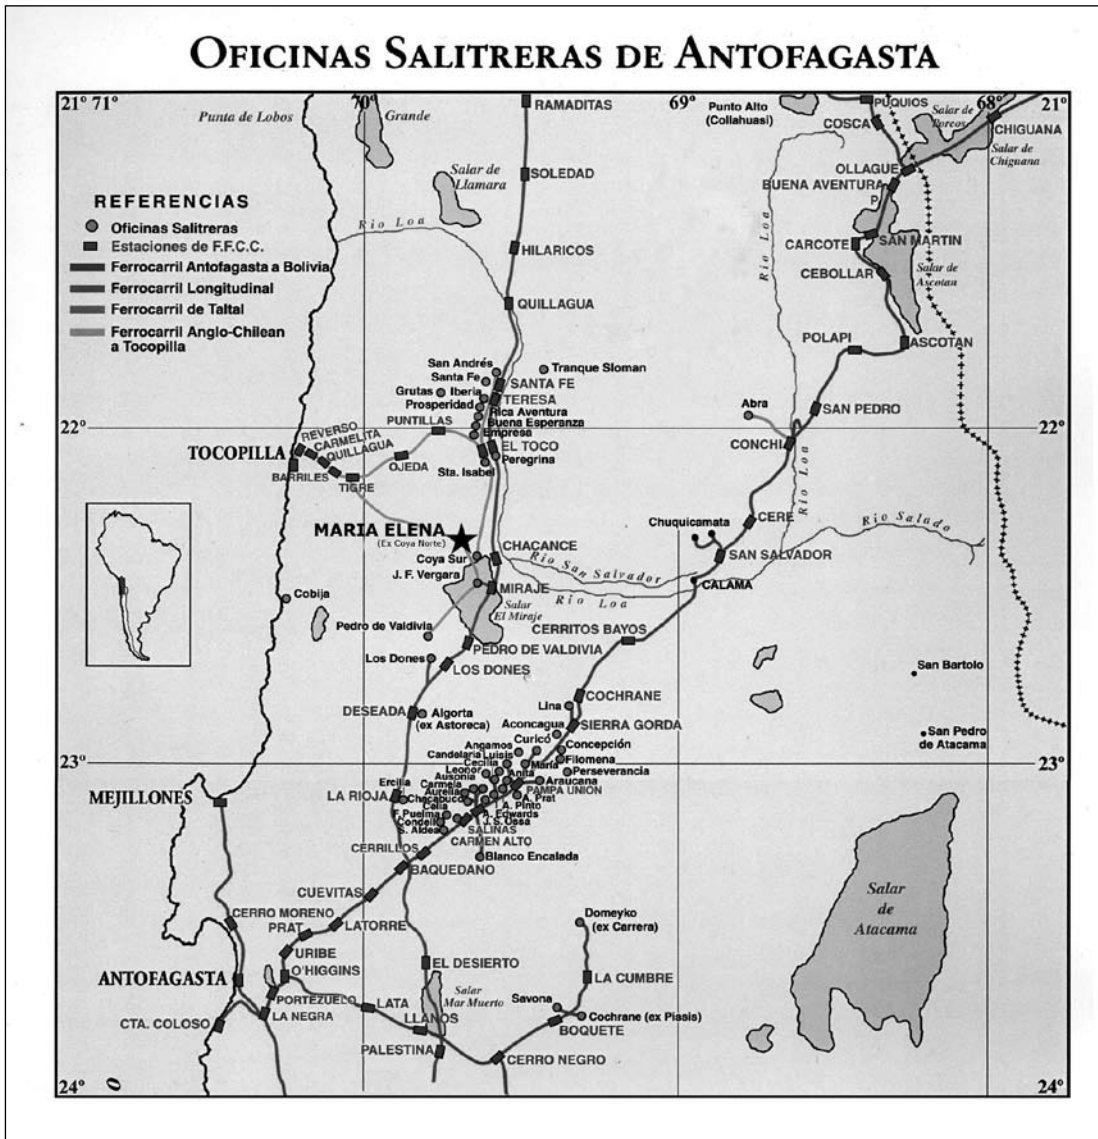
OFICINAS SALITRERAS DE ANTOFAGASTA

21° 71°
70°
69°
68°
21°

Punta de Lobos
Grande
RAMADITAS
Punto Alto (Collahuasi)
PUQUIOS
Salar de Porcos
COSCA
CHIGUANA
Salar de Chiguana
Salar de Llamara
SOLEDAD
OLLAGUE
BUENA AVENTURA
P.

REFERENCIAS
Oficinas Salitreras
Estaciones de F.F.C.C.
Ferrocarril Antofagasta a Bolivia
Ferrocarril Longitudinal
Ferrocarril de Taltal
Ferrocarril Anglo-Chilean a Tocopilla

Rio Loa
HILARICOS
Rio Loa
CARCOTE
SAN MARTIN
CEBOLLAR
Salar de Ascotan
QUILLAGUA
POLAPI
ASCOTAN
San Andrés
Tranque Sloman
Santa Fe
SANTA FE
Grutas
Iberia
TERESA
Prosperidad
Rica Aventura
Buena Esperanza
Abra
SAN PEDRO
22°
REVERSO
CARMELITA
QUILLAGUA
PUNTILLAS
Empresa
EL TOCO
22°
TOCOPILLA
OJEDA
Peregrina
CONCHI
BARRILES
TIGRE
Sta. Isabel
Rio Loa
Chuquicamata
CERE
Rio Salado
MARIA ELENA
(Ex Coya Norte)
CHACANCE
Coya Sur
Rio San Salvador
SAN SALVADOR
J. F. Vergara
MIRAJE
CALAMA
Cobija
Rio Loa
Salar El Miraje
Pedro de Valdivia
CERRITOS BAYOS
PEDRO DE VALDIVIA
Los Dones
LOS DONES
San Bartolo
COCHRANE
Lina
DESEADA
Algorta (ex Astoreca)
Aconcagua
SIERRA GORDA
Angamos
Curicó
Concepción
San Pedro de Atacama
Candelaria
Luisis
Cecilia
María
Filomena
23°
Leonor
Ausonia
Anita
Perseverancia
23°
Araucana
Carmela
A. Prat
MEJILLONES
Ercilla
Aurelia
LA RIOJA
Chacabuco
PAMPA UNION
Celia
A. Pinto
F. Puelma
A. Edwards
Condell
J. S. Ossa
S. Aldea
SALINAS
CARMEN ALTO
CERRILLOS
Blanco Encalada
BAQUEDANO
CUEVITAS
Salar de Atacama
CERRO MORENO
Domeyko (ex Carrera)
PRAT
LATORRE
URIBE
O'HIGGINS
EL DESIERTO
LA CUMBRE
ANTOFAGASTA
Salar Mar Muerto
Savona
PORTEZUELO
LATA
CTA. COLOSO
LA NEGRA
LLANOS
Cochrane (ex Pissis)
BOQUETE
PALESTINA
CERRO NEGRO
24°
24°